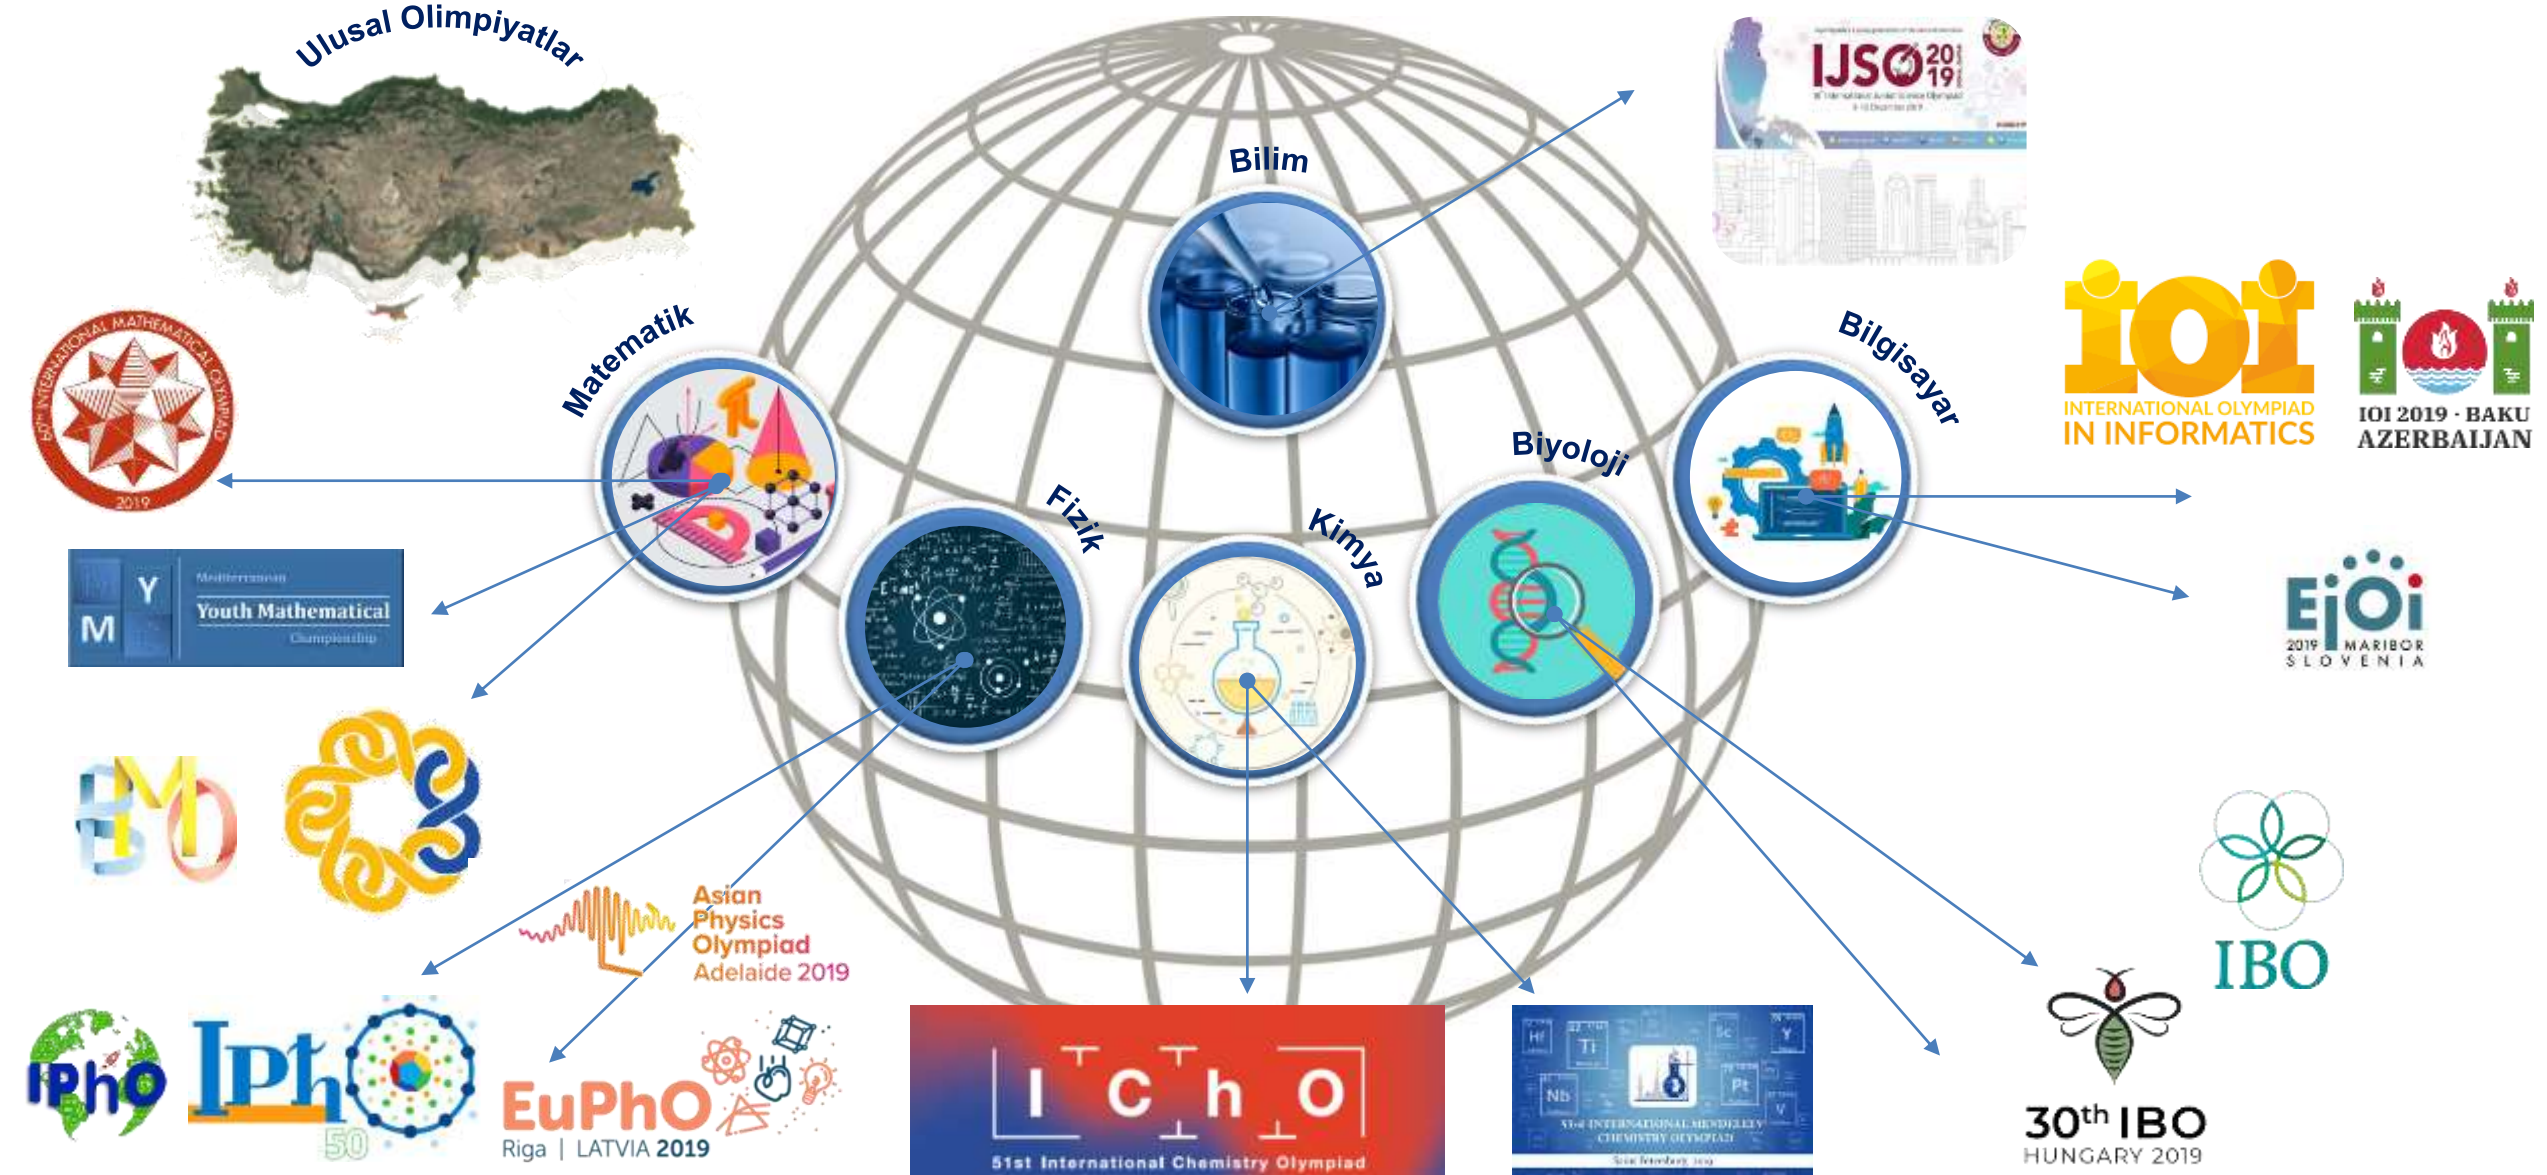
Ulusal Olimpiyatlar

IJSO 2019

Bilim

Matematik

Bilgisayar

IOI
INTERNATIONAL OLYMPIAD IN INFORMATICS

IOI 2019 · BAKU AZERBAIJAN

60th INTERNATIONAL MATHEMATICAL OLYMPIAD 2019

Biyoloji

Fizik

Kimya

M Y Mediterranean Youth Mathematical Championship

EJOI 2019 MARIBOR SLOVENIA

BMO

IBO

Asian Physics Olympiad Adelaide 2019

IPhO

IPhO 50

EuPhO Riga | LATVIA 2019

I C h O
51st International Chemistry Olympiad

Hf Ti Sc Y Nb Pt V
53rd INTERNATIONAL MENDELEEV CHEMISTRY OLYMPIAD

30th IBO HUNGARY 2019